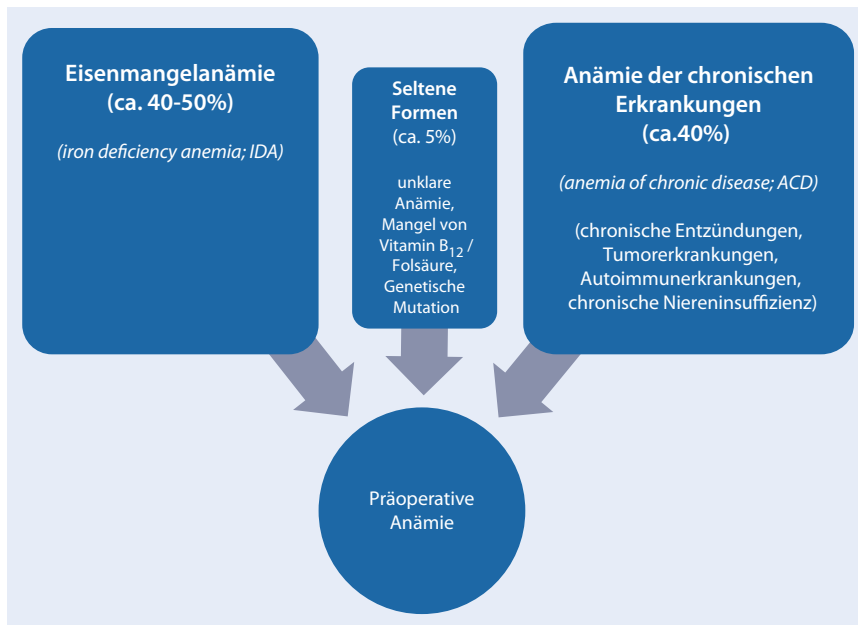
Eisenmangelanämie (ca. 40-50%)

(iron deficiency anemia; IDA)

Seltene Formen (ca. 5%)

unklare Anämie, Mangel von Vitamin $B_{12}$ / Folsäure, Genetische Mutation

Anämie der chronischen Erkrankungen (ca.40%)

(anemia of chronic disease; ACD)

(chronische Entzündungen, Tumorerkrankungen, Autoimmunerkrankungen, chronische Niereninsuffizienz)

Präoperative Anämie